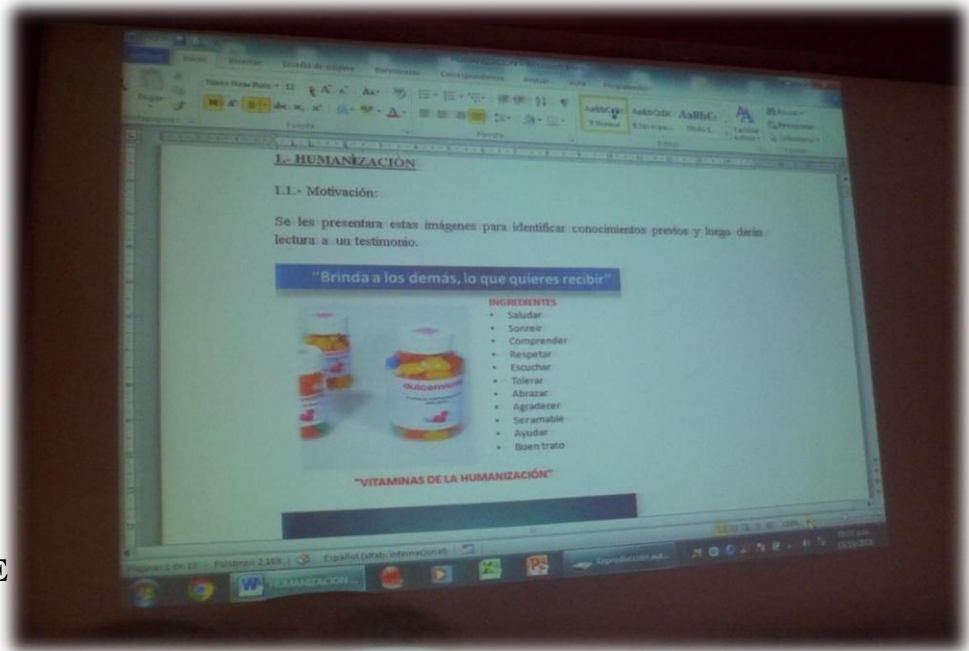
1.- HUMANIZACIÓN

1.1.- Motivación:

Se les presentara estas imágenes para identificar conocimientos previos y luego darán lectura a un testimonio.

"Brinda a los demás, lo que quieres recibir"

INGREDIENTES
- Saludar
- Sonreír
- Comprender
- Respetar
- Escuchar
- Tolerar
- Abrazar
- Agradecer
- Ser amable
- Ayudar
- Buen trato

dulcemente

"VITAMINAS DE LA HUMANIZACIÓN"

AaBbCcDc AaBbCcDc AaBbC AaBbCc

Español (alfab. internacional)

HUMANIZACION ...

E